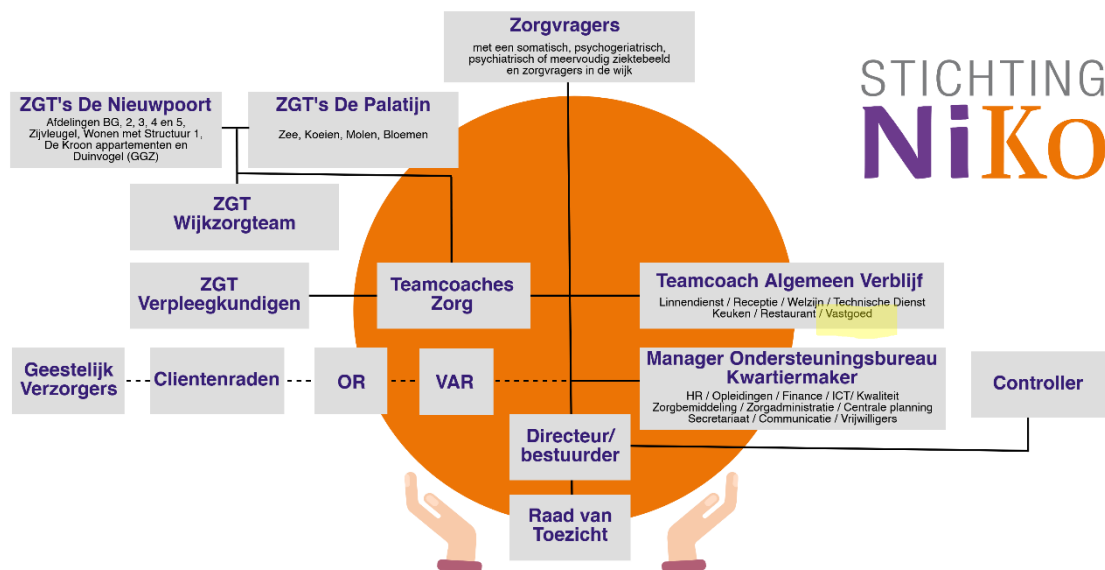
Zorgvragers
met een somatisch, psychogeriatrisch, psychiatrisch of meervoudig ziektebeeld en zorgvragers in de wijk

STICHTING NiKo

ZGT's De Nieuwpoort
Afdelingen BG, 2, 3, 4 en 5, Zijvleugel, Wonen met Structuur 1, De Kroon appartementen en Duinvogel (GGZ)

ZGT's De Palatijn
Zee, Koeien, Molen, Bloemen

ZGT Wijkzorgteam

ZGT Verpleegkundigen

Teamcoaches Zorg

Teamcoach Algemeen Verblijf
Linnendienst / Receptie / Welzijn / Technische Dienst Keuken / Restaurant / Vastgoed

Geestelijk Verzorgers

Clientenraden

OR

VAR

Manager Ondersteuningsbureau Kwartiermaker
HR / Opleidingen / Finance / ICT/ Kwaliteit Zorgbemiddeling / Zorgadministratie / Centrale planning Secretariaat / Communicatie / Vrijwilligers

Controller

Directeur/ bestuurder

Raad van Toezicht